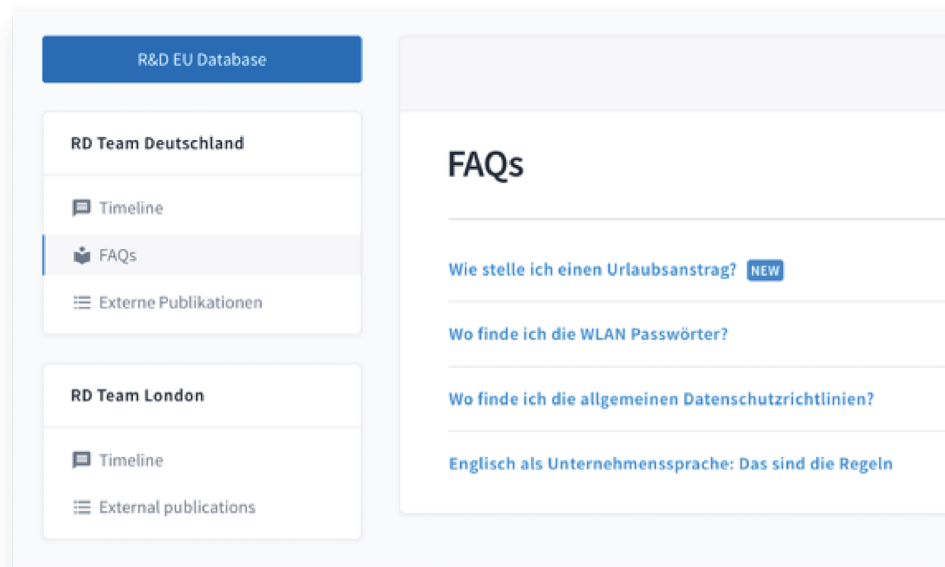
R&D EU Database

RD Team Deutschland

Timeline

FAQs

Externe Publikationen

RD Team London

Timeline

External publications

FAQs

Wie stelle ich einen Urlaubsantrag? NEW

Wo finde ich die WLAN Passwörter?

Wo finde ich die allgemeinen Datenschutzrichtlinien?

Englisch als Unternehmenssprache: Das sind die Regeln